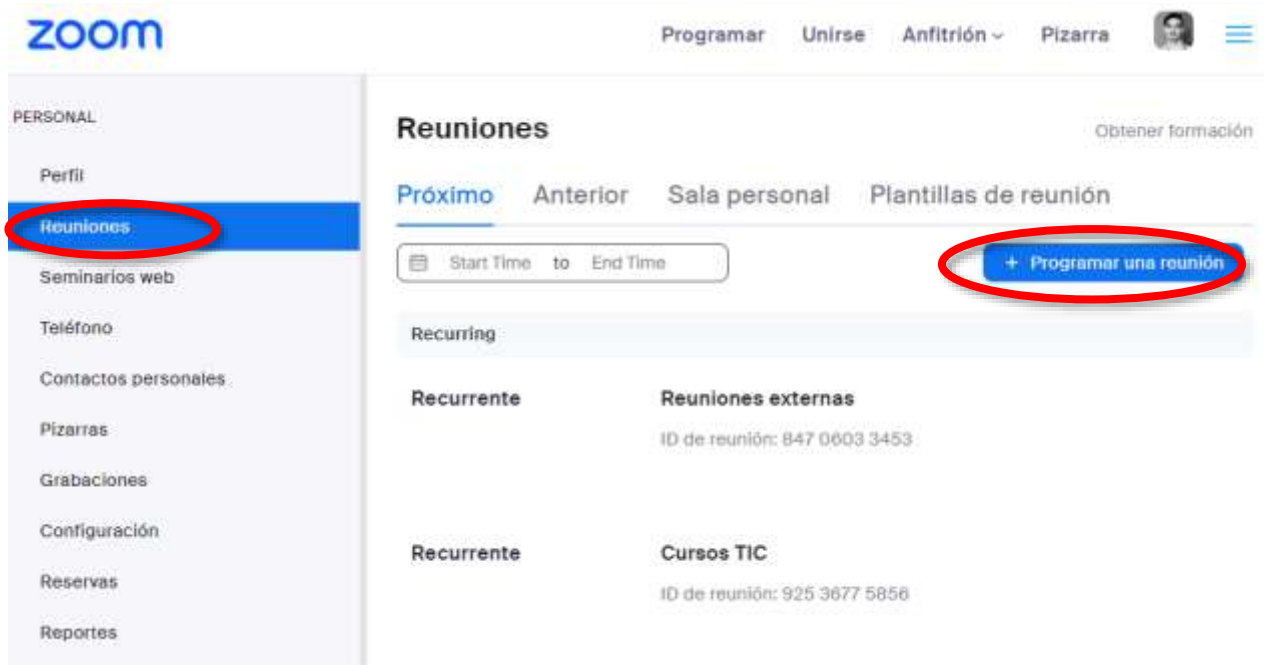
zoom

Programar Unirse Anfitrión Pizarra

PERSONAL

Perfil

Reuniones

Seminarios web

Teléfono

Contactos personales

Pizarras

Grabaciones

Configuración

Reservas

Reportes

Reuniones

Obtener formación

Próximo Anterior Sala personal Plantillas de reunión

Start Time to End Time

+ Programar una reunión

Recurring

Recurrente

Reuniones externas

ID de reunión: 847 0603 3453

Recurrente

Cursos TIC

ID de reunión: 925 3677 5856